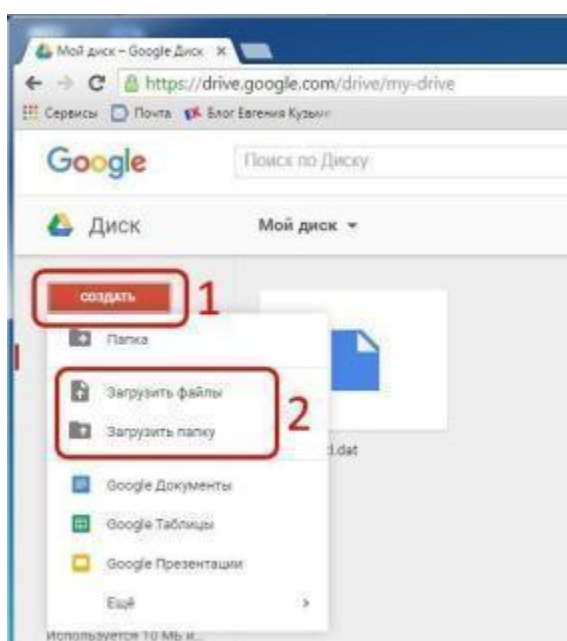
Мой диск – Google Диск ×
https://drive.google.com/drive/my-drive
Сервисы Почта Блог Евгения Кузьмина
Google Поиск по Диску
Диск Мой диск ▾
СОЗДАТЬ 1
Папка
Загрузить файлы
Загрузить папку 2
.dat
Google Документы
Google Таблицы
Google Презентации
Ещё ›
Используется 10 Мб и...